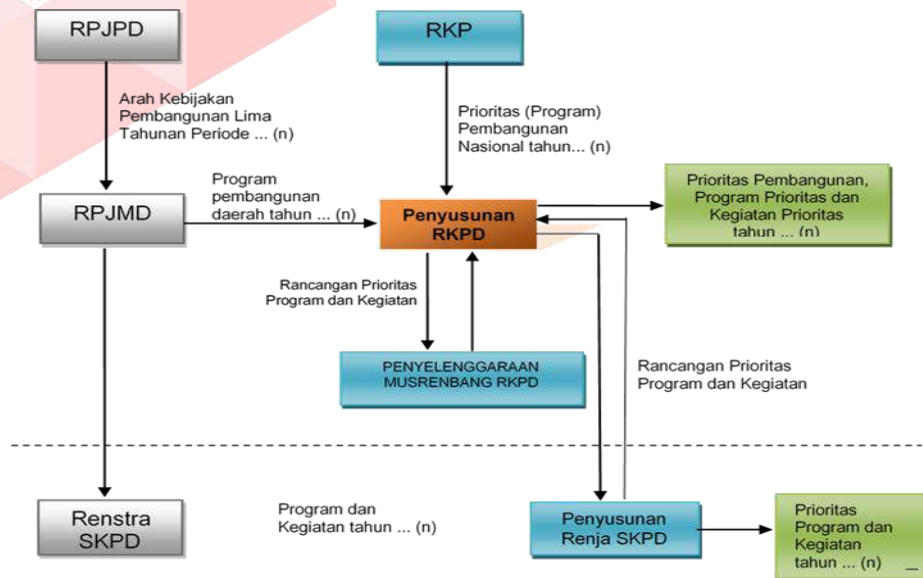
RPJPD

RKP

Arah Kebijakan Pembangunan Lima Tahunan Periode ... (n)

Prioritas (Program) Pembangunan Nasional tahun... (n)

Prioritas Pembangunan, Program Prioritas dan Kegiatan Prioritas tahun ... (n)

RPJMD

Program pembangunan daerah tahun ... (n)

Penyusunan RKPD

Rancangan Prioritas Program dan Kegiatan

PENYELENGGARAAN MUSRENBANG RKPD

Rancangan Prioritas Program dan Kegiatan

Renstra SKPD

Program dan Kegiatan tahun ... (n)

Penyusunan Renja SKPD

Prioritas Program dan Kegiatan tahun ... (n)